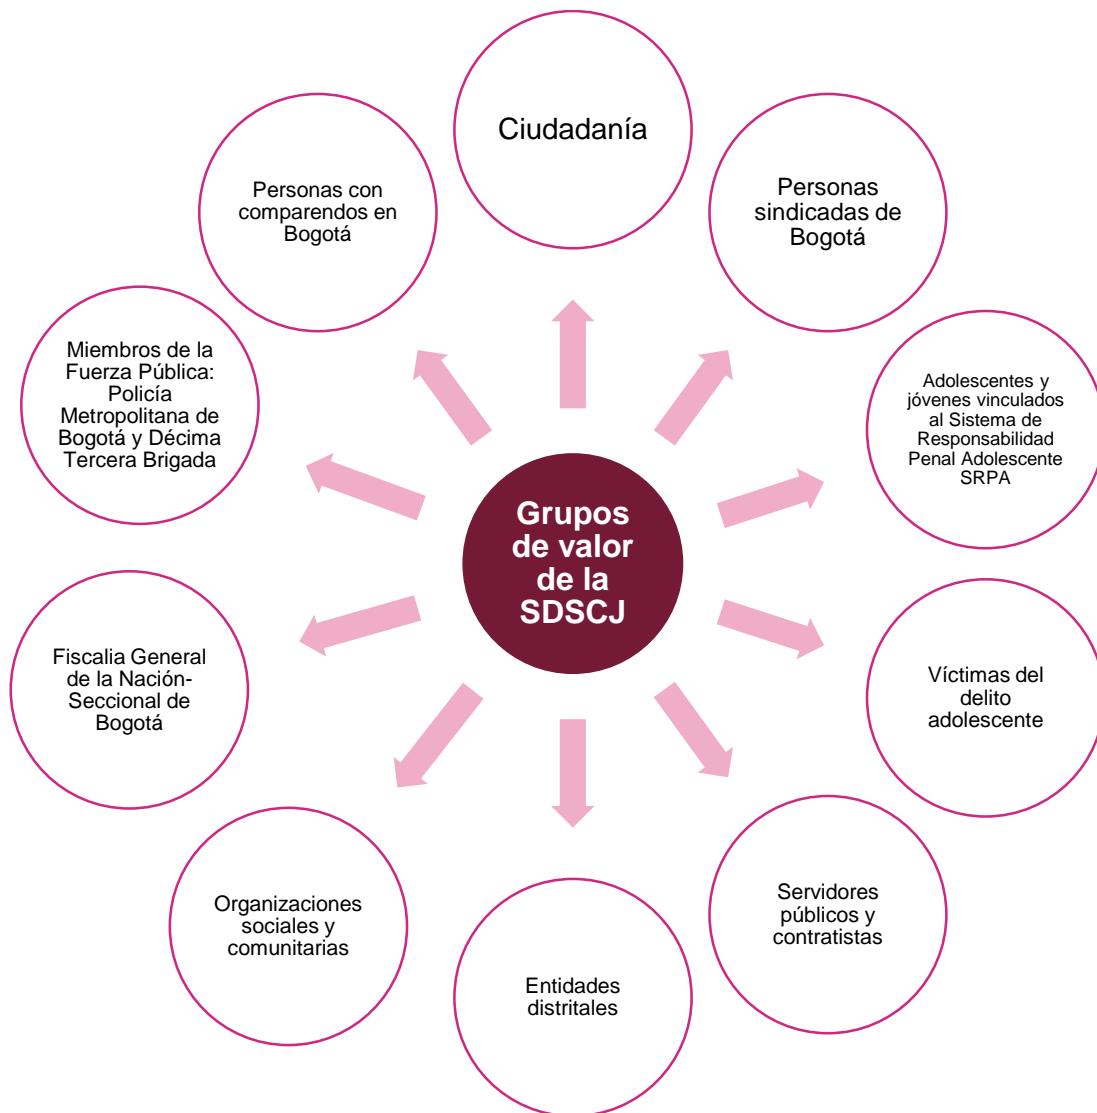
Grupos de valor de la SDSCJ

Ciudadanía

Personas sindicadas de Bogotá

Adolescentes y jóvenes vinculados al Sistema de Responsabilidad Penal Adolescente SRPA

Víctimas del delito adolescente

Servidores públicos y contratistas

Entidades distritales

Organizaciones sociales y comunitarias

Fiscalia General de la Nación-Seccional de Bogotá

Miembros de la Fuerza Pública: Policía Metropolitana de Bogotá y Décima Tercera Brigada

Personas con comparendos en Bogotá